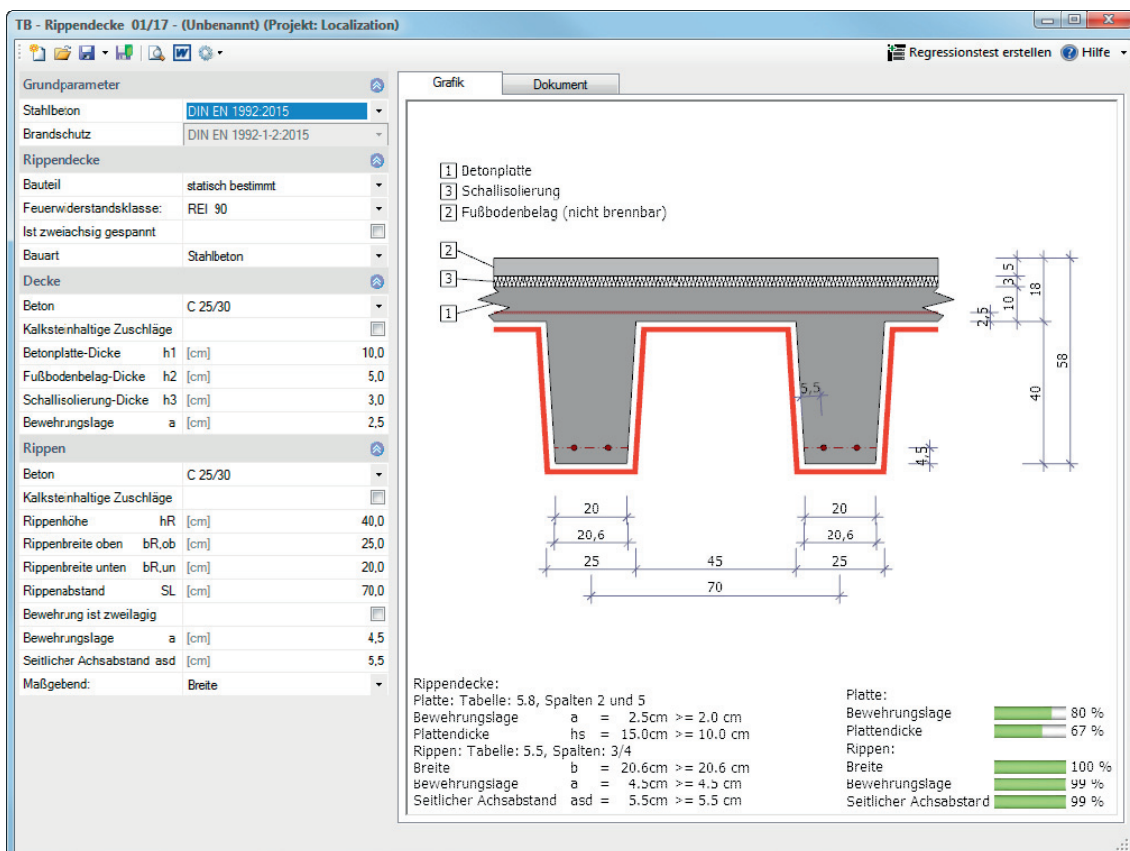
TB - Rippendecke 01/17 - (Unbenannt) (Projekt: Localization)

Regressionstest erstellen Hilfe

| Grundparameter | | |
|---|---|---|
| Stahlbeton | | DIN EN 1992:2015 |
| Brandschutz | | DIN EN 1992-1-2:2015 |
| Rippendecke | | |
| Bauteil | | statisch bestimmt |
| Feuerwiderstandsklasse: | | REI 90 |
| Ist zweiachsig gespannt | | |
| Bauart | | Stahlbeton |
| Decke | | |
| Beton | | C 25/30 |
| Kalksteinhaltige Zuschläge | | |
| Betonplatte-Dicke h1 | [cm] | 10,0 |
| Fußbodenbelag-Dicke h2 | [cm] | 5,0 |
| Schallisolierung-Dicke h3 | [cm] | 3,0 |
| Bewehrungslage a | [cm] | 2,5 |
| Rippen | | |
| Beton | | C 25/30 |
| Kalksteinhaltige Zuschläge | | |
| Rippenhöhe hR | [cm] | 40,0 |
| Rippenbreite oben bR,ob | [cm] | 25,0 |
| Rippenbreite unten bR,un | [cm] | 20,0 |
| Rippenabstand SL | [cm] | 70,0 |
| Bewehrung ist zweilagig | | |
| Bewehrungslage a | [cm] | 4,5 |
| Seitlicher Achsabstand asd | [cm] | 5,5 |
| Maßgebend: | | Breite |

Grafik Dokument

1 Betonplatte
3 Schallisolierung
2 Fußbodenbelag (nicht brennbar)

2
3
1
3 5 18 10 2,5 58 40 5,5 4,5
20 20,6 25 45 20 20,6 25 70

Rippendecke:
Platte: Tabelle: 5.8, Spalten 2 und 5
Bewehrungslage a = 2.5cm >= 2.0 cm
Plattendicke hs = 15.0cm >= 10.0 cm
Rippen: Tabelle: 5.5, Spalten: 3/4
Breite b = 20.6cm >= 20.6 cm
Bewehrungslage a = 4.5cm >= 4.5 cm
Seitlicher Achsabstand asd = 5.5cm >= 5.5 cm

Platte:
Bewehrungslage 80 %
Plattendicke 67 %
Rippen:
Breite 100 %
Bewehrungslage 99 %
Seitlicher Achsabstand 99 %